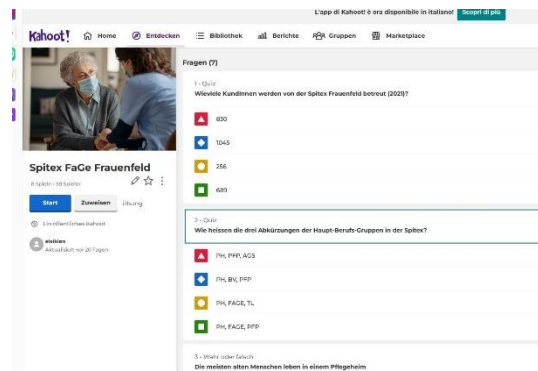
L'app di Kahoot! è ora disponibile in italiano! Scopri di più

Kahoot! Home Entdecken Bibliothek Berichte Gruppen Marketplace

Spitex FaGe Frauenfeld

8 Spiele · 19 Spieler

Start Zuweisen Übung

Ein öffentliches Kahoot

eiskien
Aktualisiert vor 20 Tagen

Fragen (7)

1 - Quiz
Wieviele Kundinnen werden von der Spitex Frauenfeld betreut (2021)?

830

1045

256

680

2 - Quiz
Wie heissen die drei Abkürzungen der Haupt-Berufs-Gruppen in der Spitex?

PH, PFP, AGS

PH, BV, PFP

PH, FAGE, TL

PH, FAGE, PFP

3 - Wahr oder falsch
Die meisten alten Menschen leben in einem Pflegeheim